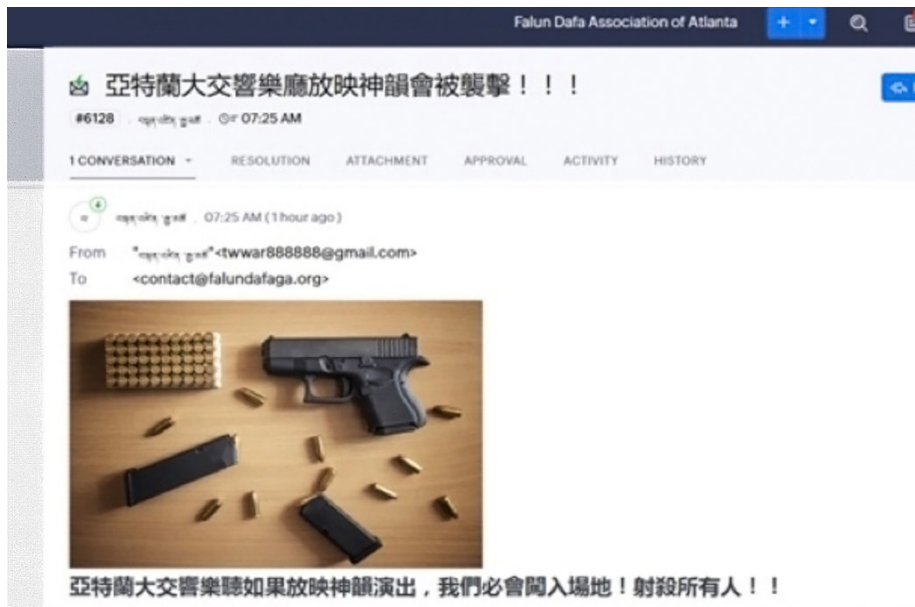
Falun Dafa Association of Atlanta

亞特蘭大交響樂廳放映神韻會被襲擊！！！

#6128 · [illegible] · 07:25 AM

1 CONVERSATION
RESOLUTION
ATTACHMENT
APPROVAL
ACTIVITY
HISTORY

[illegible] · 07:25 AM (1 hour ago)

From "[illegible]"<twwar888888@gmail.com>
To <contact@falundafaga.org>

亞特蘭大交響樂聽如果放映神韻演出，我們必會闖入場地！射殺所有人！！